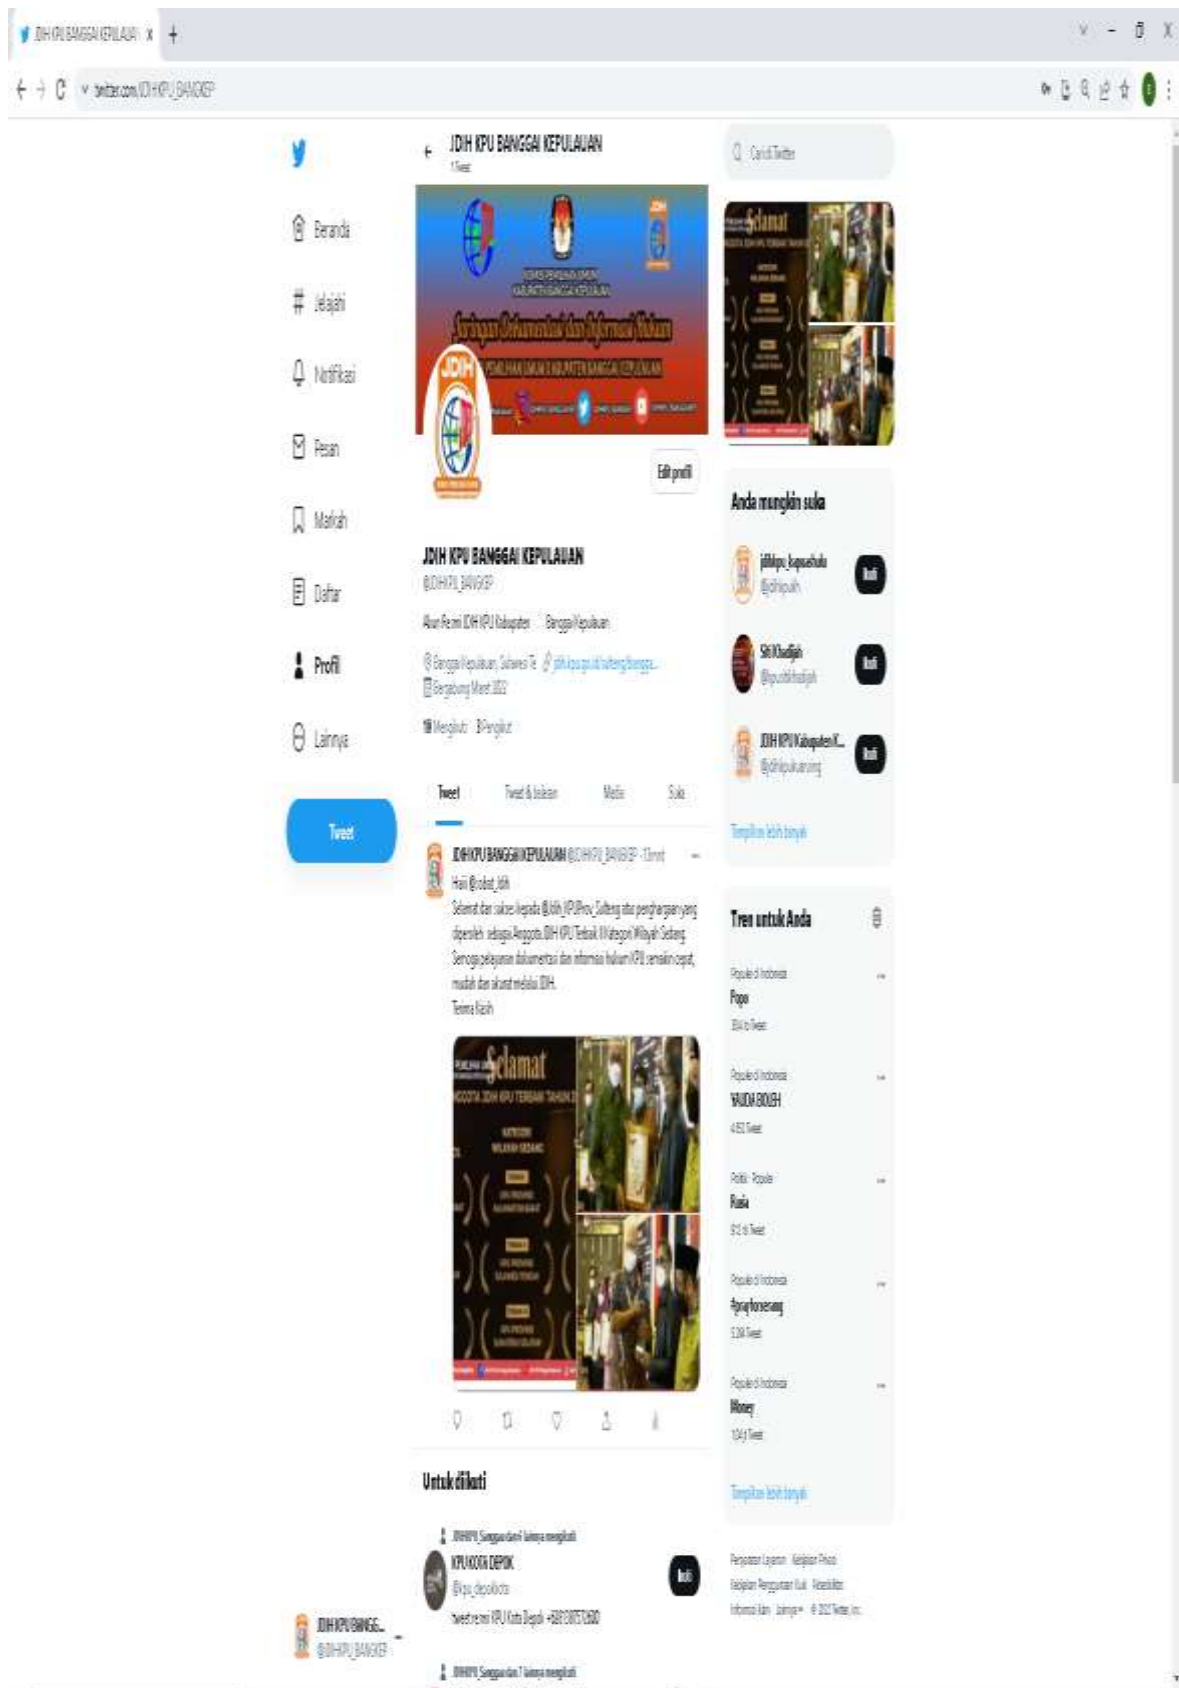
JDIH KPU BANGGAI KEPULAUAN X +

twitter.com/JDIHKPU_BANGKEP

Beranda

Jelajahi

Notifikasi

Pesan

Markah

Daftar

Profil

Lainnya

Tweet

JDIH KPU BANGGAI KEPULAUAN
1 Tweet

Jaringan Dokumentasi dan Informasi Hukum

Edit profil

JDIH KPU BANGGAI KEPULAUAN
@JDIHKPU_BANGKEP

Akun Resmi JDIH KPU Kabupaten Banggai Kepulauan

Banggai Kepulauan, Sulawesi Te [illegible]
Bergabung Maret 2022

Mengikuti Pengikut

Tweet | Tweet & balasan | Media | Suka

JDIH KPU BANGGAI KEPULAUAN @JDIHKPU_BANGKEP · 13mnt
Halo @jdihkpu_sulteng
Selamat dan sukses kepada @JdihKPUProv_Sulteng atas penghargaan yang diperoleh sebagai Anggota JDIH KPU Terbaik Kategori Wilayah Sedang. Semoga pelayanan dokumentasi dan informasi hukum KPU semakin cepat, mudah dan akurat melalui JDIH.
Terima Kasih

Selamat

Untuk diikuti

JDIH KPU Sanggau dan 6 lainnya mengikuti
KPU KOTA DEPOK
@kpu_depokkota
Ikuti
Tweet resmi KPU Kota Depok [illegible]

JDIH KPU Sanggau dan 7 lainnya mengikuti

JDIH KPU BANGG...
@JDIHKPU_BANGKEP

Cari di Twitter

Anda mungkin suka

jdihkpu_kapuashulu
@jdihkpukh
Ikuti

Siti Khadijah
@kpusitikhadijah
Ikuti

JDIH KPU Kabupaten K...
@jdihkpukarang
Ikuti

Tampilkan lebih banyak

Tren untuk Anda

Populer di Indonesia
Papa
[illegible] Tweet

Populer di Indonesia
VAUDA BOLEH
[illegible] Tweet

Politik · Populer
Rusia
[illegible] Tweet

Populer di Indonesia
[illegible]
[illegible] Tweet

Populer di Indonesia
Money
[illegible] Tweet

Tampilkan lebih banyak

Persyaratan Layanan Kebijakan Privasi Kebijakan Penggunaan Kuki Aksesibilitas Informasi iklan Lainnya © 2022 Twitter, Inc.